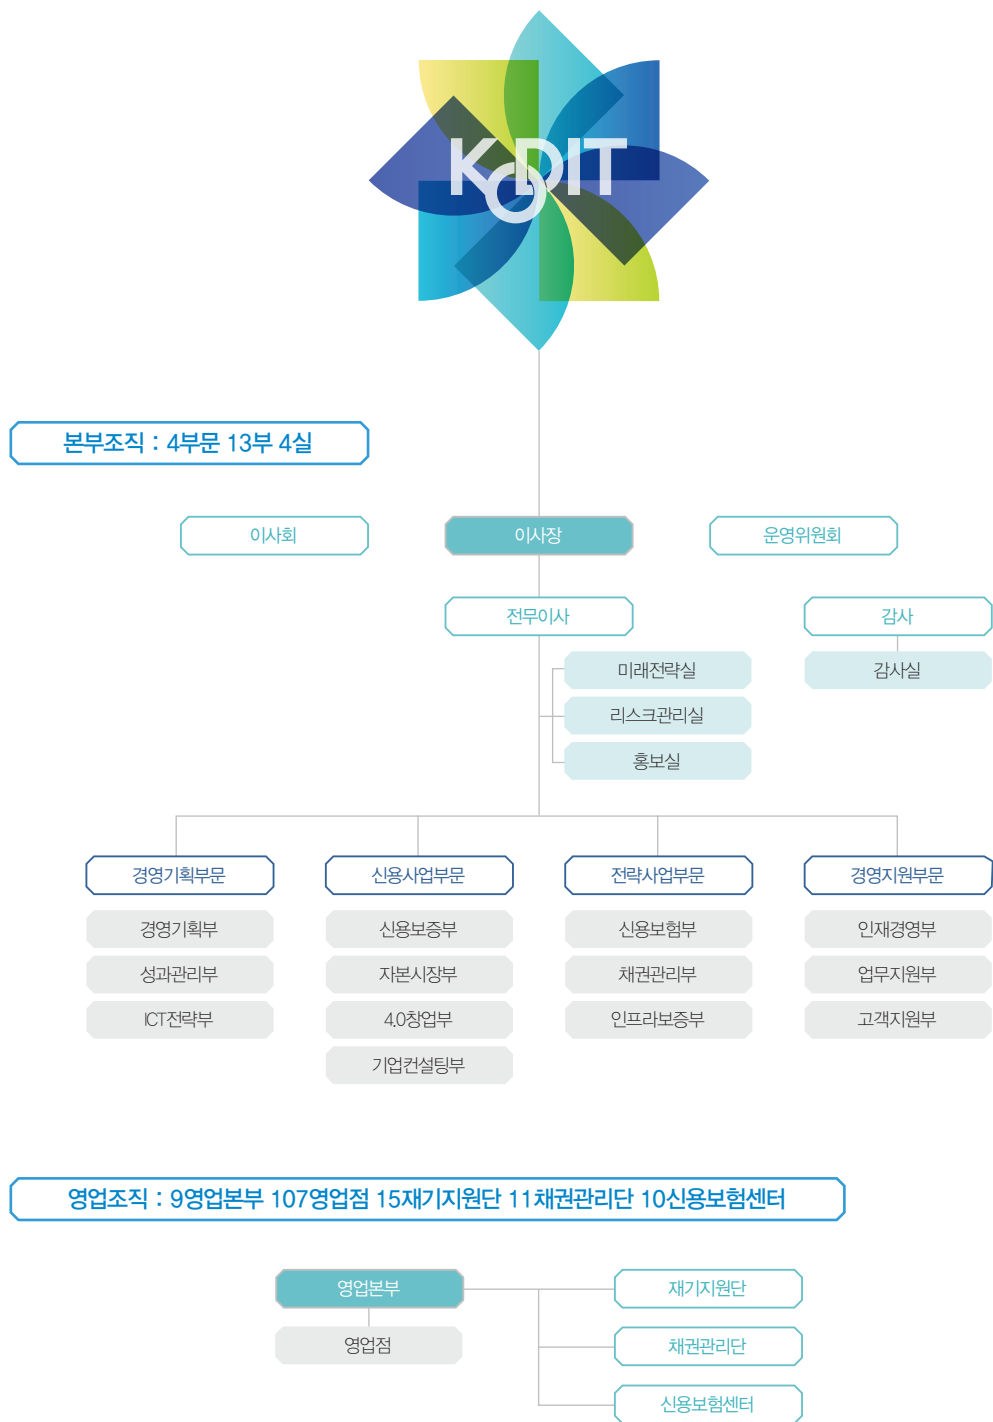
KODIT

본부조직 : 4부문 13부 4실

이사회

이사장

운영위원회

전무이사

감사

미래전략실

리스크관리실

홍보실

감사실

경영기획부문

경영기획부

성과관리부

ICT전략부

신용사업부문

신용보증부

자본시장부

4.0창업부

기업컨설팅부

전략사업부문

신용보험부

채권관리부

인프라보증부

경영지원부문

인재경영부

업무지원부

고객지원부

영업조직 : 9영업본부 107영업점 15재기지원단 11채권관리단 10신용보험센터

영업본부

영업점

재기지원단

채권관리단

신용보험센터